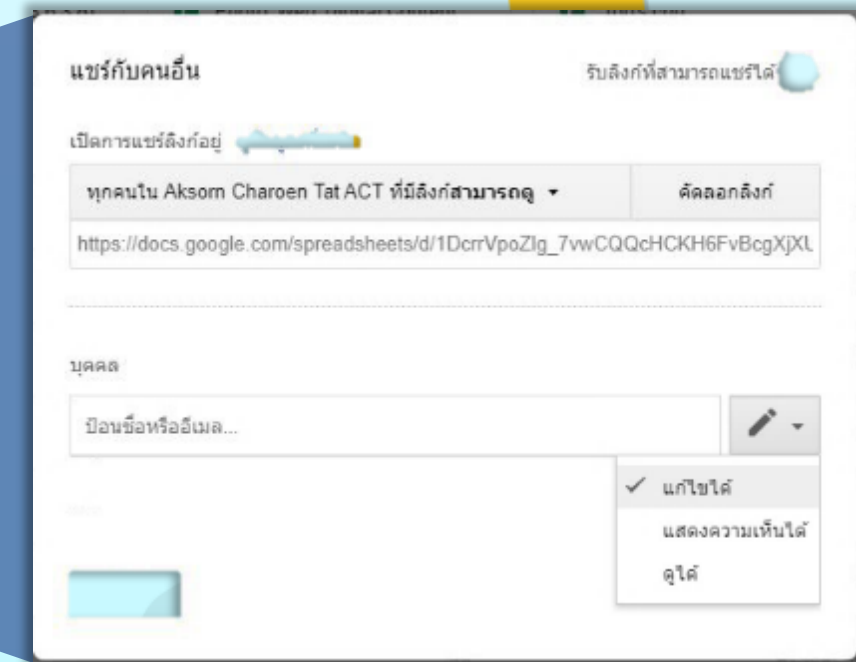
แชร์กับคนอื่น

รับลิงก์ที่สามารถแชร์ได้

เปิดการแชร์ลิงก์อยู่

ทุกคนใน Aksorn Charoen Tat ACT ที่มีลิงก์**สามารถดู** ▾

คัดลอกลิงก์

https://docs.google.com/spreadsheets/d/1DcrrVpoZlg_7vwCQQcHCKH6FvBcgXjXL

บุคคล

ป้อนชื่อหรืออีเมล...

✓ แก้ไขได้

แสดงความเห็นได้

ดูได้